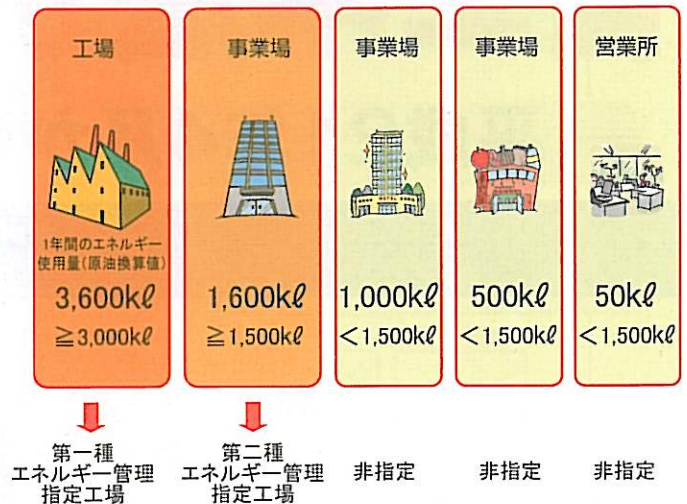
工場

1年間のエネルギー使用量(原油換算値)

3,600kℓ

≧3,000kℓ

事業場

1,600kℓ

≧1,500kℓ

事業場

1,000kℓ

<1,500kℓ

事業場

500kℓ

<1,500kℓ

営業所

50kℓ

<1,500kℓ

第一種
エネルギー管理
指定工場

第二種
エネルギー管理
指定工場

非指定

非指定

非指定